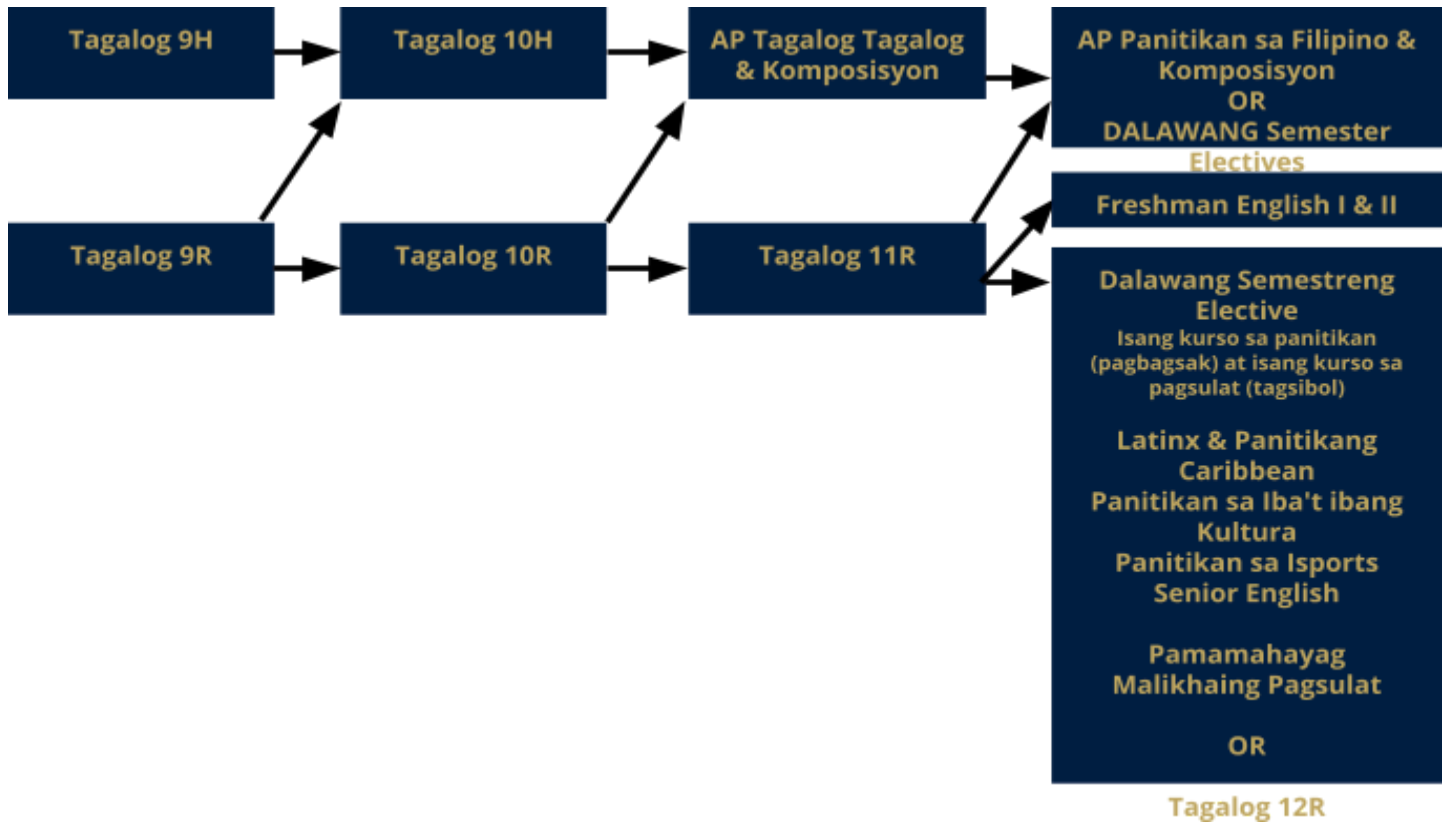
Tagalog 9H

Tagalog 10H

AP Tagalog Tagalog & Komposisyon

AP Panitikan sa Filipino & Komposisyon
OR
DALAWANG Semester Electives

Tagalog 9R

Tagalog 10R

Tagalog 11R

Freshman English I & II

Dalawang Semestreng Elective
Isang kurso sa panitikan (pagbagsak) at isang kurso sa pagsulat (tagsibol)

Latinx & Panitikang Caribbean
Panitikan sa Iba't ibang Kultura
Panitikan sa Isports
Senior English

Pamamahayag
Malikhaing Pagsulat

OR

Tagalog 12R